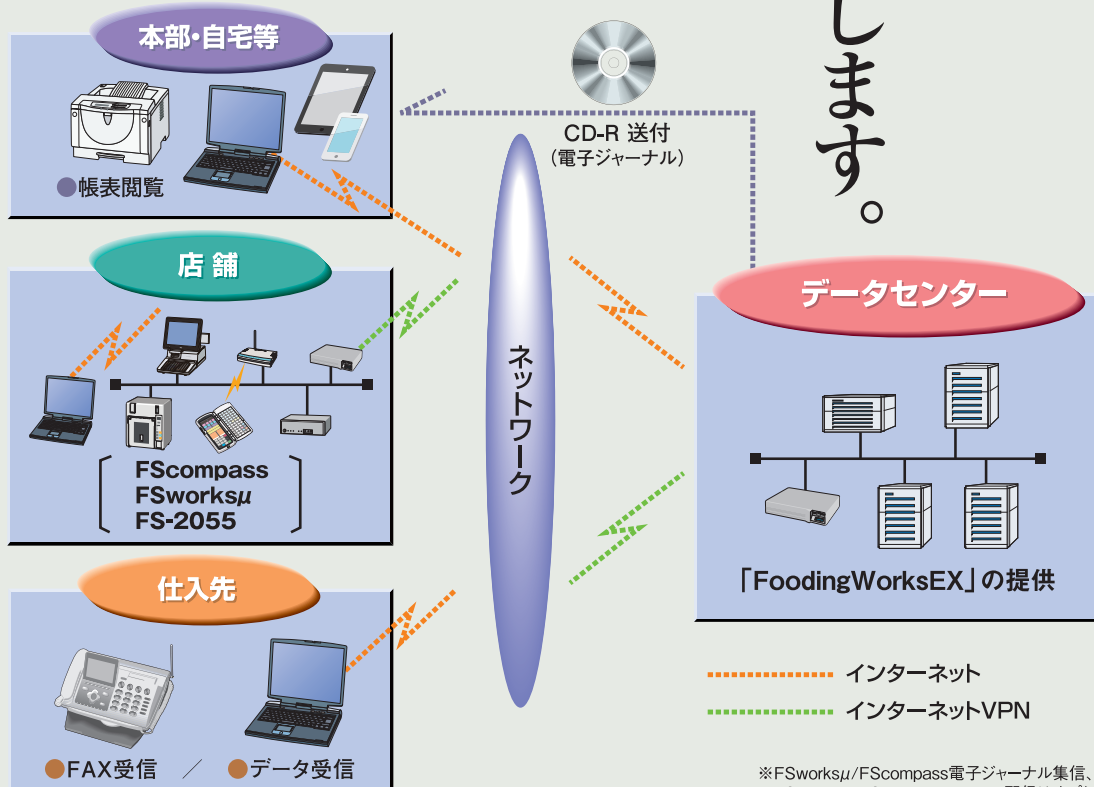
本部・自宅等

●帳表閲覧

店 舗

FScompass
FSworksμ
FS-2055

仕入先

●FAX受信 ／ ●データ受信

CD-R 送付
（電子ジャーナル）

ネットワーク

します。

データセンター

「FoodingWorksEX」の提供

インターネット

インターネットVPN

※FSworksμ/FScompass電子ジャーナル集信、